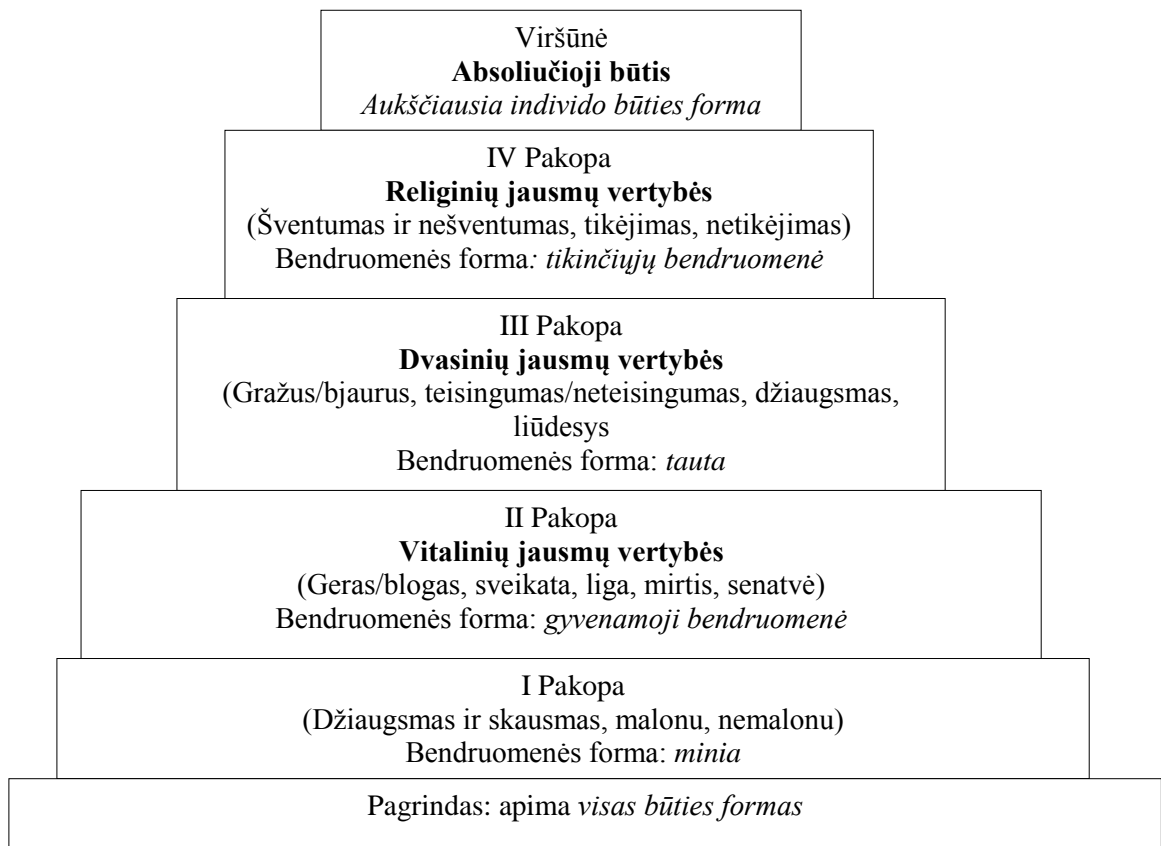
Viršūnė
Absoliučioji būtis
Aukščiausia individo būties forma

IV Pakopa
Religinių jausmų vertybės
(Šventumas ir nešventumas, tikėjimas, netikėjimas)
Bendruomenės forma: tikinčiųjų bendruomenė

III Pakopa
Dvasinių jausmų vertybės
(Gražus/bjaurus, teisingumas/neteisingumas, džiaugsmas, liūdesys
Bendruomenės forma: tauta

II Pakopa
Vitalinių jausmų vertybės
(Geras/blogas, sveikata, liga, mirtis, senatvė)
Bendruomenės forma: gyvenamoji bendruomenė

I Pakopa
(Džiaugsmas ir skausmas, malonu, nemalonu)
Bendruomenės forma: minia

Pagrindas: apima visas būties formas